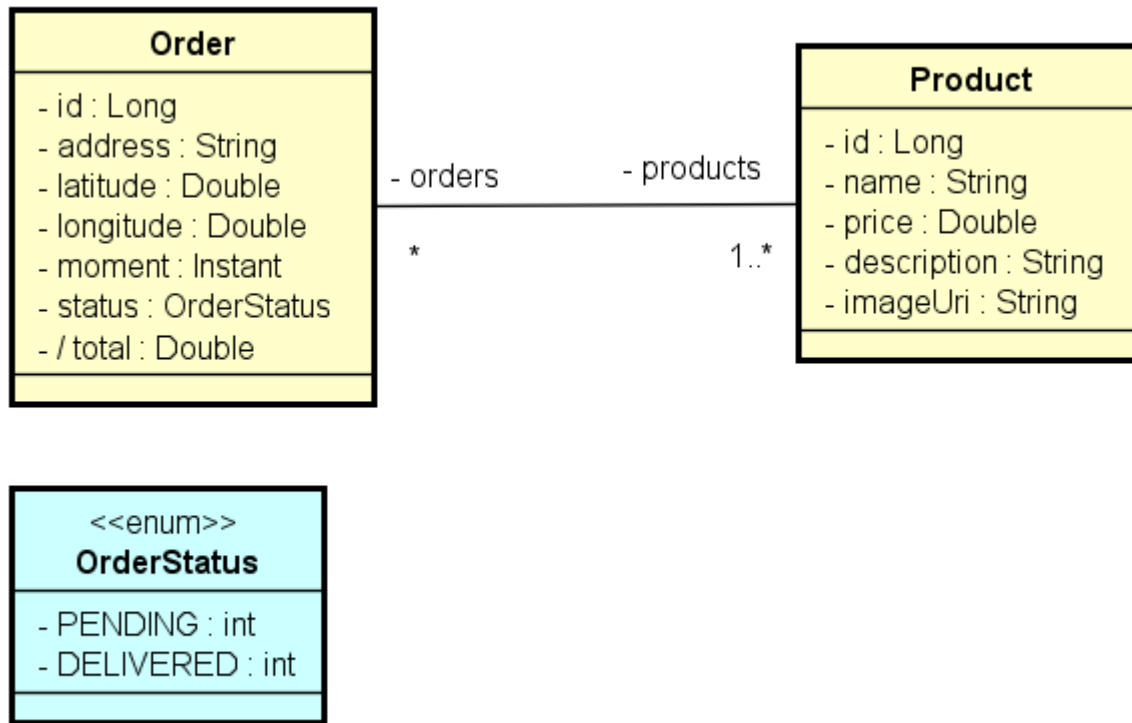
Order
- id : Long
- address : String
- latitude : Double
- longitude : Double
- moment : Instant
- status : OrderStatus
- / total : Double

- orders
*
- products
1..*

Product
- id : Long
- name : String
- price : Double
- description : String
- imageUri : String

<<enum>>
OrderStatus
- PENDING : int
- DELIVERED : int